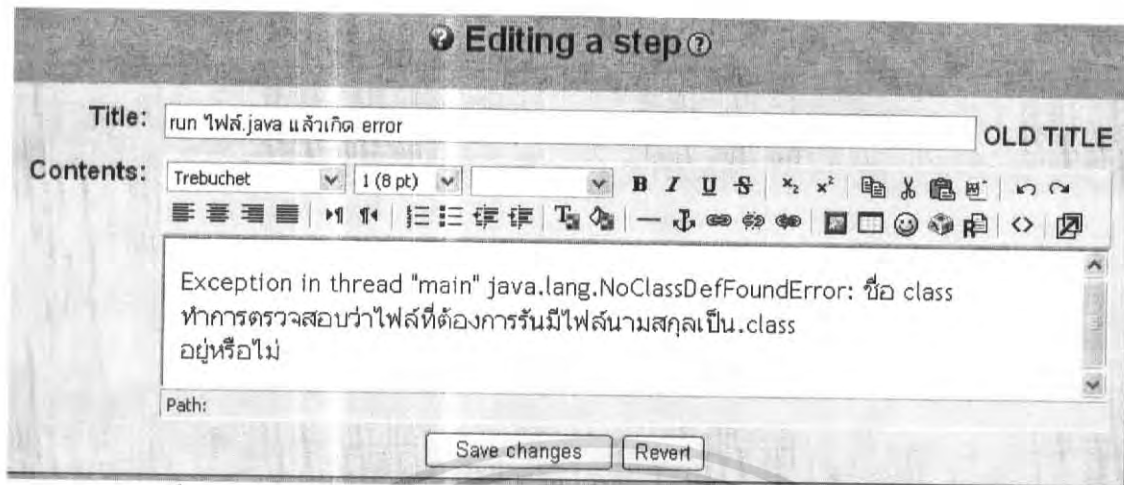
Editing a step

Title: run ไฟล์.java แล้วเกิด error

OLD TITLE

Contents: Trebuchet 1 (8 pt)

Exception in thread "main" java.lang.NoClassDefFoundError: ชื่อ class
ทำการตรวจสอบว่าไฟล์ที่ต้องการรันมีไฟล์นามสกุลเป็น.class
อยู่หรือไม่

Path:

Save changes Revert